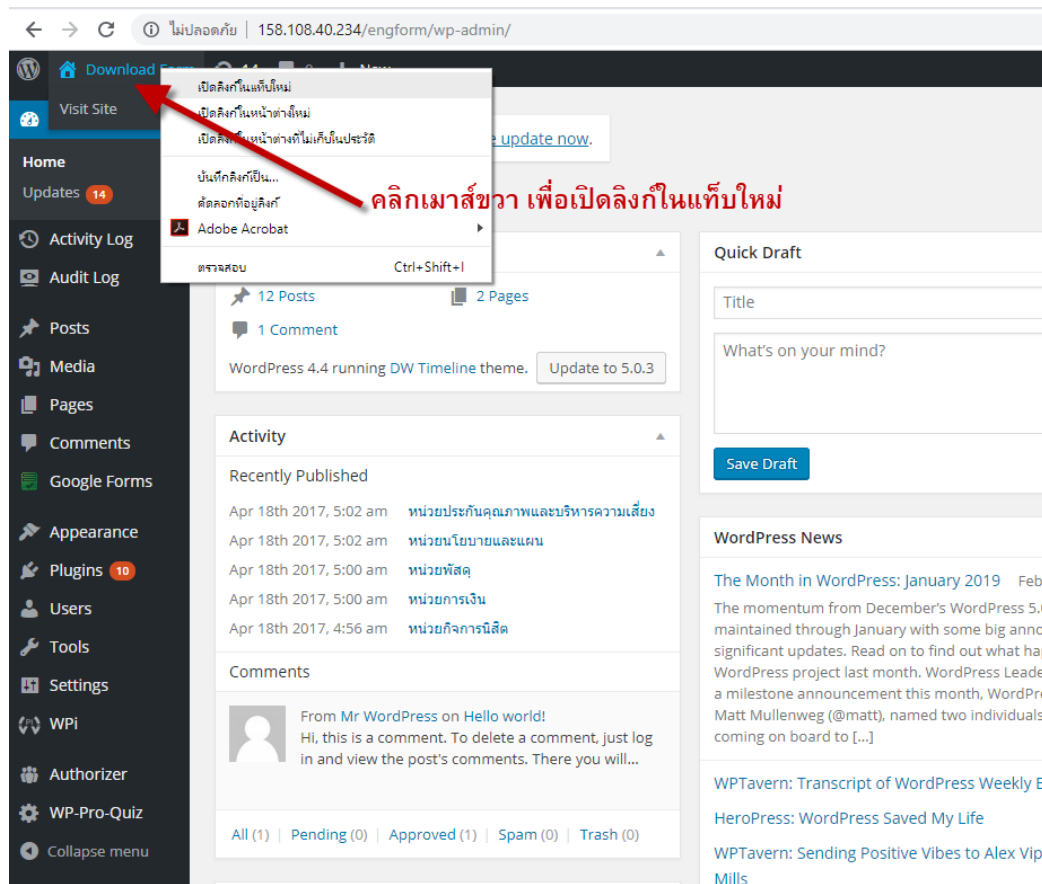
ไม่ปลอดภัย | 158.108.40.234/engform/wp-admin/

Download Form

Visit Site

Home
Updates 14

Activity Log
Audit Log
Posts
Media
Pages
Comments
Google Forms
Appearance
Plugins 10
Users
Tools
Settings
WPi
Authorizer
WP-Pro-Quiz
Collapse menu

เปิดลิงก์ในแท็บใหม่
เปิดลิงก์ในหน้าต่างใหม่
เปิดลิงก์ในหน้าต่างที่ไม่เก็บในประวัติ
บันทึกลิงก์เป็น...
คัดลอกที่อยู่ลิงก์
Adobe Acrobat
ตรวจสอบ Ctrl+Shift+I

คลิกเมาส์ขวา เพื่อเปิดลิงก์ในแท็บใหม่

update now.

12 Posts
2 Pages
1 Comment
WordPress 4.4 running DW Timeline theme. Update to 5.0.3

Activity
Recently Published
Apr 18th 2017, 5:02 am หน่วยประกันคุณภาพและบริหารความเสี่ยง
Apr 18th 2017, 5:02 am หน่วยนโยบายและแผน
Apr 18th 2017, 5:00 am หน่วยพัสดุ
Apr 18th 2017, 5:00 am หน่วยการเงิน
Apr 18th 2017, 4:56 am หน่วยกิจการนิสิต

Comments
From Mr WordPress on Hello world!
Hi, this is a comment. To delete a comment, just log in and view the post's comments. There you will...

All (1) | Pending (0) | Approved (1) | Spam (0) | Trash (0)

Quick Draft
Title
What's on your mind?
Save Draft

WordPress News
The Month in WordPress: January 2019 Feb
The momentum from December's WordPress 5. maintained through January with some big anno significant updates. Read on to find out what ha WordPress project last month. WordPress Leade a milestone announcement this month, WordPr Matt Mullenweg (@matt), named two individuals coming on board to [...]
WPTavern: Transcript of WordPress Weekly E
HeroPress: WordPress Saved My Life
WPTavern: Sending Positive Vibes to Alex Vip Mills